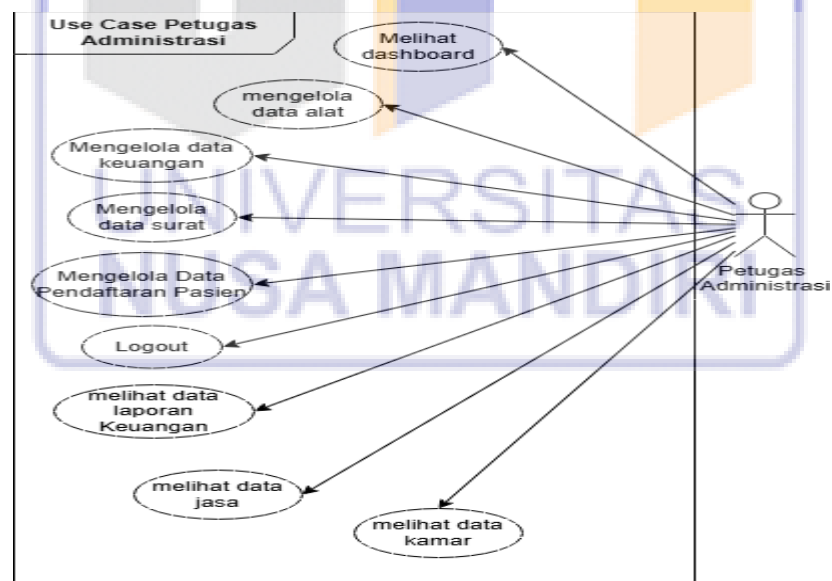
Use Case Petugas Administrasi

Melihat dashboard

mengelola data alat

Mengelola data keuangan

Mengelola data surat

Mengelola Data Pendaftaran Pasien

Logout

melihat data laporan Keuangan

melihat data jasa

melihat data kamar

Petugas Administrasi

UNIVERSITAS NUSA MANDIRI